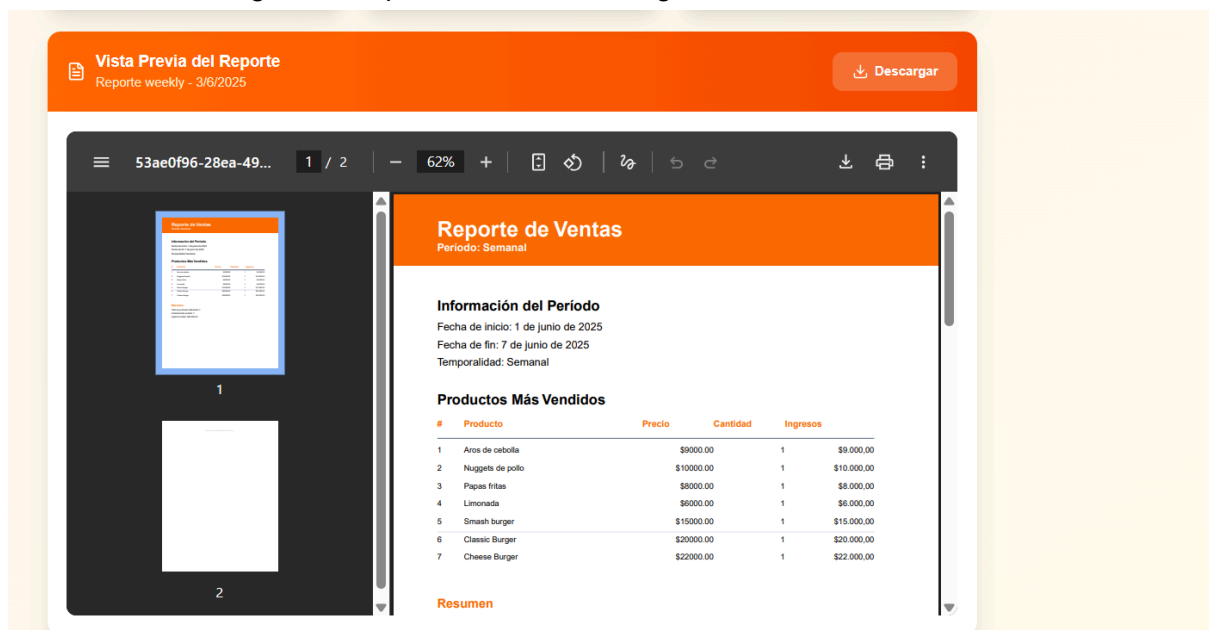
Vista Previa del Reporte
Reporte weekly - 3/6/2025

Descargar

53ae0f96-28ea-49... 1 / 2 62%

1

2

Reporte de Ventas
Período: Semanal

Información del Período
Fecha de inicio: 1 de junio de 2025
Fecha de fin: 7 de junio de 2025
Temporalidad: Semanal

Productos Más Vendidos

| # | Producto | Precio | Cantidad | Ingresos |
|---|---|---|---|---|
| 1 | Aros de cebolla | $9000.00 | 1 | $9.000,00 |
| 2 | Nuggets de pollo | $10000.00 | 1 | $10.000,00 |
| 3 | Papas fritas | $8000.00 | 1 | $8.000,00 |
| 4 | Limonada | $6000.00 | 1 | $6.000,00 |
| 5 | Smash burger | $15000.00 | 1 | $15.000,00 |
| 6 | Classic Burger | $20000.00 | 1 | $20.000,00 |
| 7 | Cheese Burger | $22000.00 | 1 | $22.000,00 |

Resumen